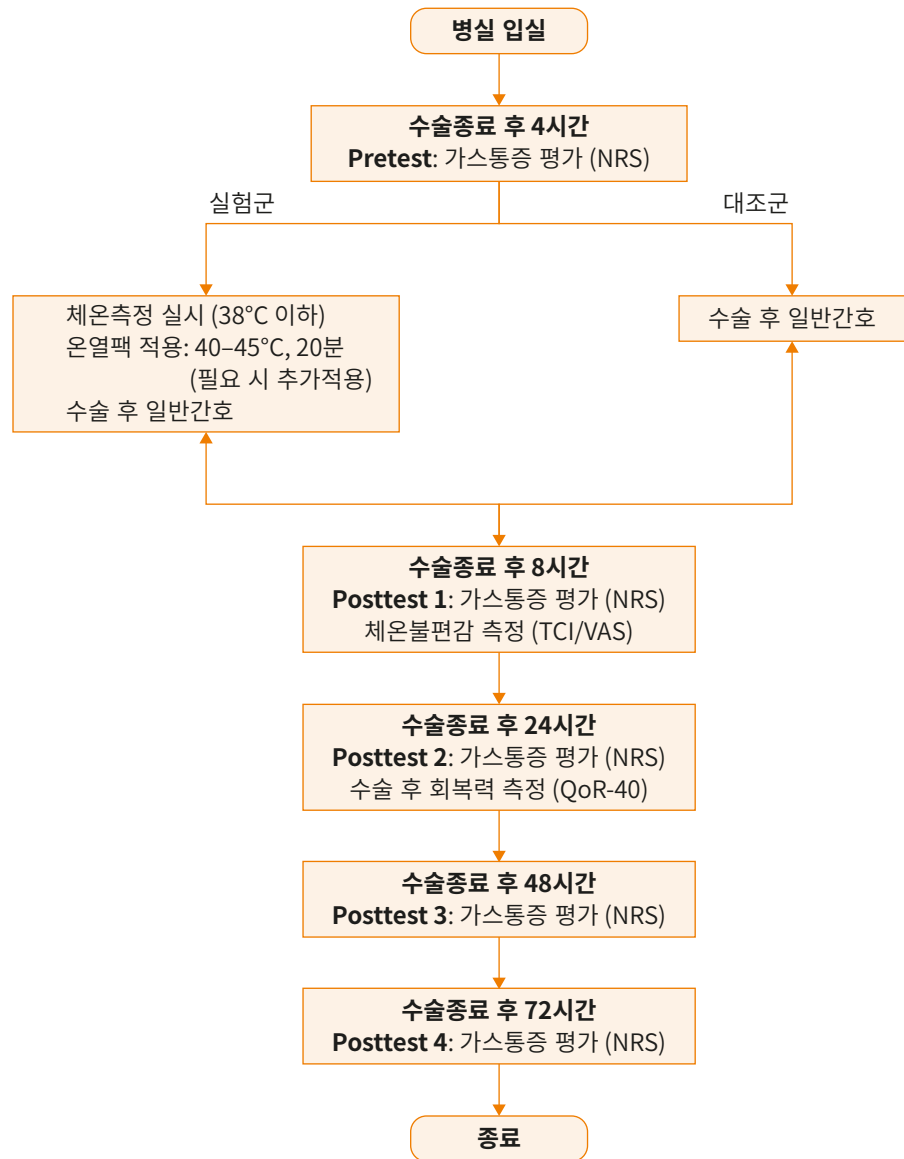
병실 입실

수술종료 후 4시간
Pretest: 가스통증 평가 (NRS)

실험군

대조군

체온측정 실시 (38°C 이하)
온열팩 적용: 40–45°C, 20분
(필요 시 추가적용)
수술 후 일반간호

수술 후 일반간호

수술종료 후 8시간
Posttest 1: 가스통증 평가 (NRS)
체온불편감 측정 (TCI/VAS)

수술종료 후 24시간
Posttest 2: 가스통증 평가 (NRS)
수술 후 회복력 측정 (QoR-40)

수술종료 후 48시간
Posttest 3: 가스통증 평가 (NRS)

수술종료 후 72시간
Posttest 4: 가스통증 평가 (NRS)

종료